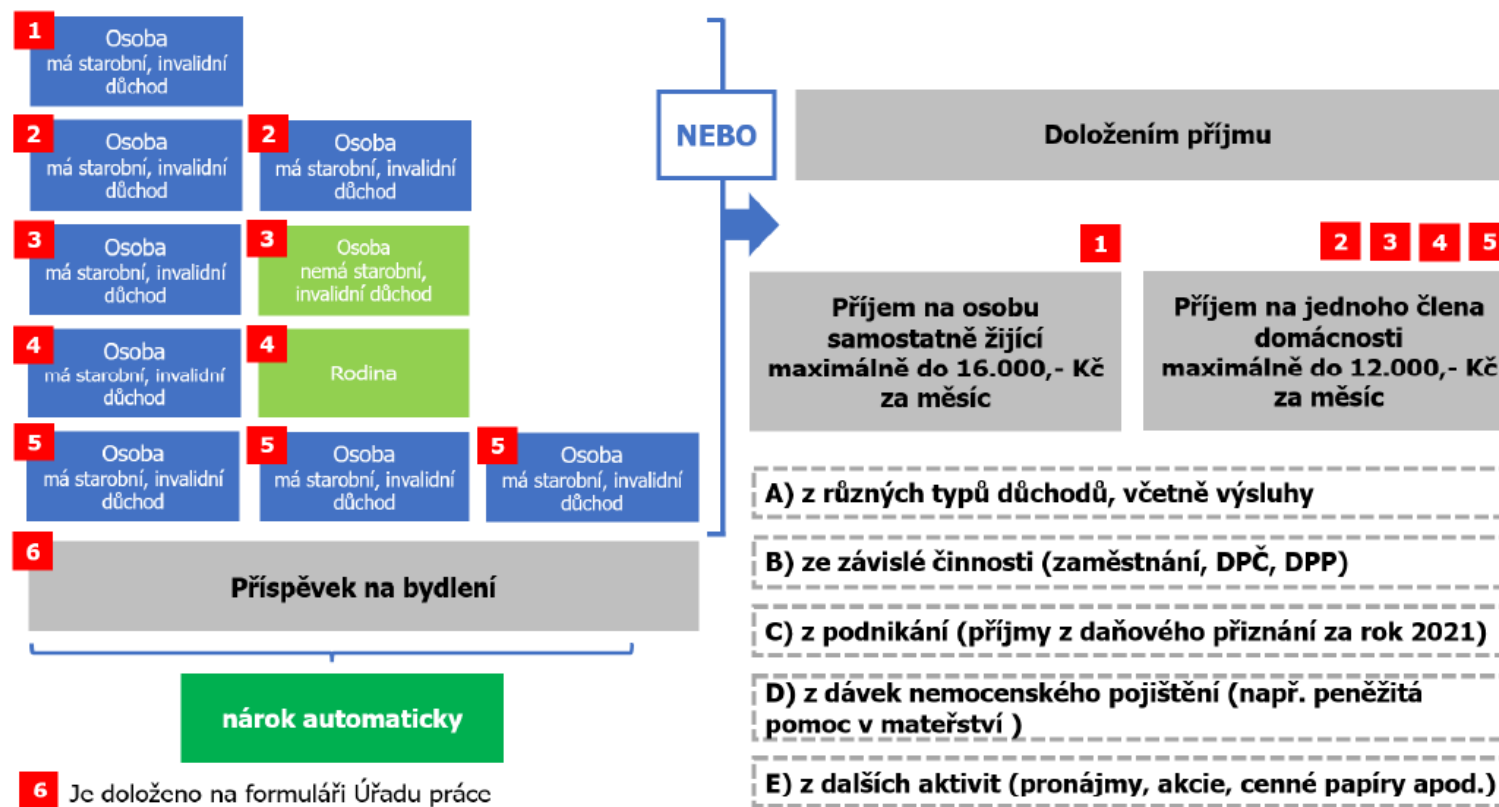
1 Osoba má starobní, invalidní důchod

2 Osoba má starobní, invalidní důchod

2 Osoba má starobní, invalidní důchod

3 Osoba má starobní, invalidní důchod

3 Osoba nemá starobní, invalidní důchod

4 Osoba má starobní, invalidní důchod

4 Rodina

5 Osoba má starobní, invalidní důchod

5 Osoba má starobní, invalidní důchod

5 Osoba má starobní, invalidní důchod

6 Příspěvek na bydlení

nárok automaticky

6 Je doloženo na formuláři Úřadu práce

NEBO

Doložením příjmu

1

2 3 4 5

Příjem na osobu samostatně žijící maximálně do 16.000,- Kč za měsíc

Příjem na jednoho člena domácnosti maximálně do 12.000,- Kč za měsíc

A) z různých typů důchodů, včetně výsluhy

B) ze závislé činnosti (zaměstnání, DPČ, DPP)

C) z podnikání (příjmy z daňového přiznání za rok 2021)

D) z dávek nemocenského pojištění (např. peněžitá pomoc v mateřství )

E) z dalších aktivit (pronájmy, akcie, cenné papíry apod.)